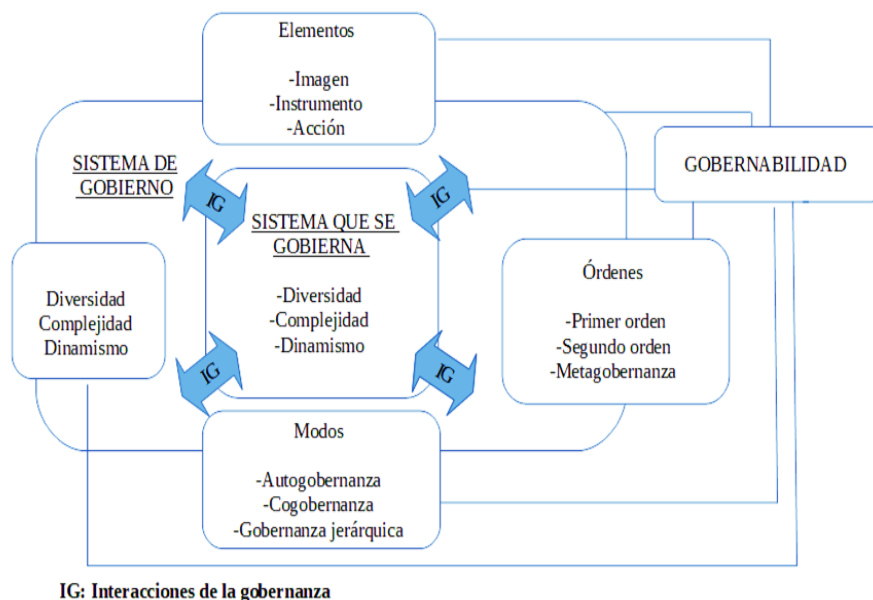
Elementos

-Imagen
-Instrumento
-Acción

SISTEMA DE GOBIERNO

IG

IG

SISTEMA QUE SE GOBIERNA

-Diversidad
-Complejidad
-Dinamismo

GOBERNABILIDAD

Diversidad
Complejidad
Dinamismo

Órdenes

-Primer orden
-Segundo orden
-Metagobernanza

IG

IG

Modos

-Autogobernanza
-Cogobernanza
-Gobernanza jerárquica

IG: Interacciones de la gobernanza